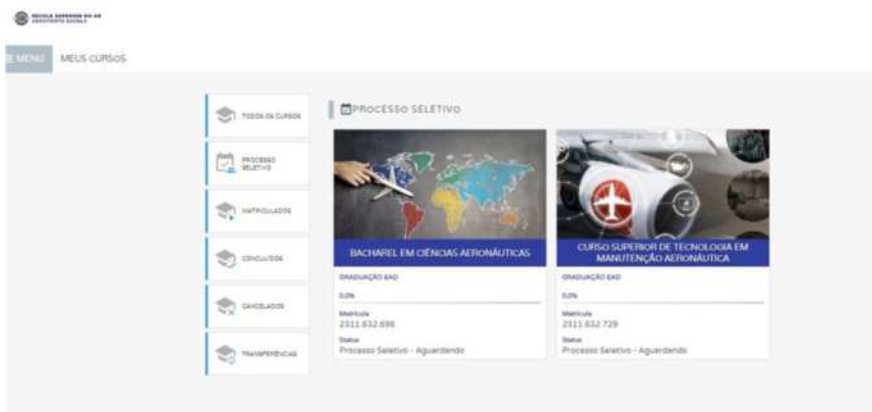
ESCOLA SUPERIOR DO AR
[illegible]

MENU MEUS CURSOS

TODOS OS CURSOS

PROCESSO SELETIVO

MATRICULADOS

CONCLUÍDOS

CANCELADOS

TRANSFERÊNCIAS

PROCESSO SELETIVO

BACHAREL EM CIÊNCIAS AERONÁUTICAS

GRADUAÇÃO EAD

0,0%

Matrícula
2311.632.698

Status
Processo Seletivo - Aguardando

CURSO SUPERIOR DE TECNOLOGIA EM MANUTENÇÃO AERONÁUTICA

GRADUAÇÃO EAD

0,0%

Matrícula
2311.632.729

Status
Processo Seletivo - Aguardando